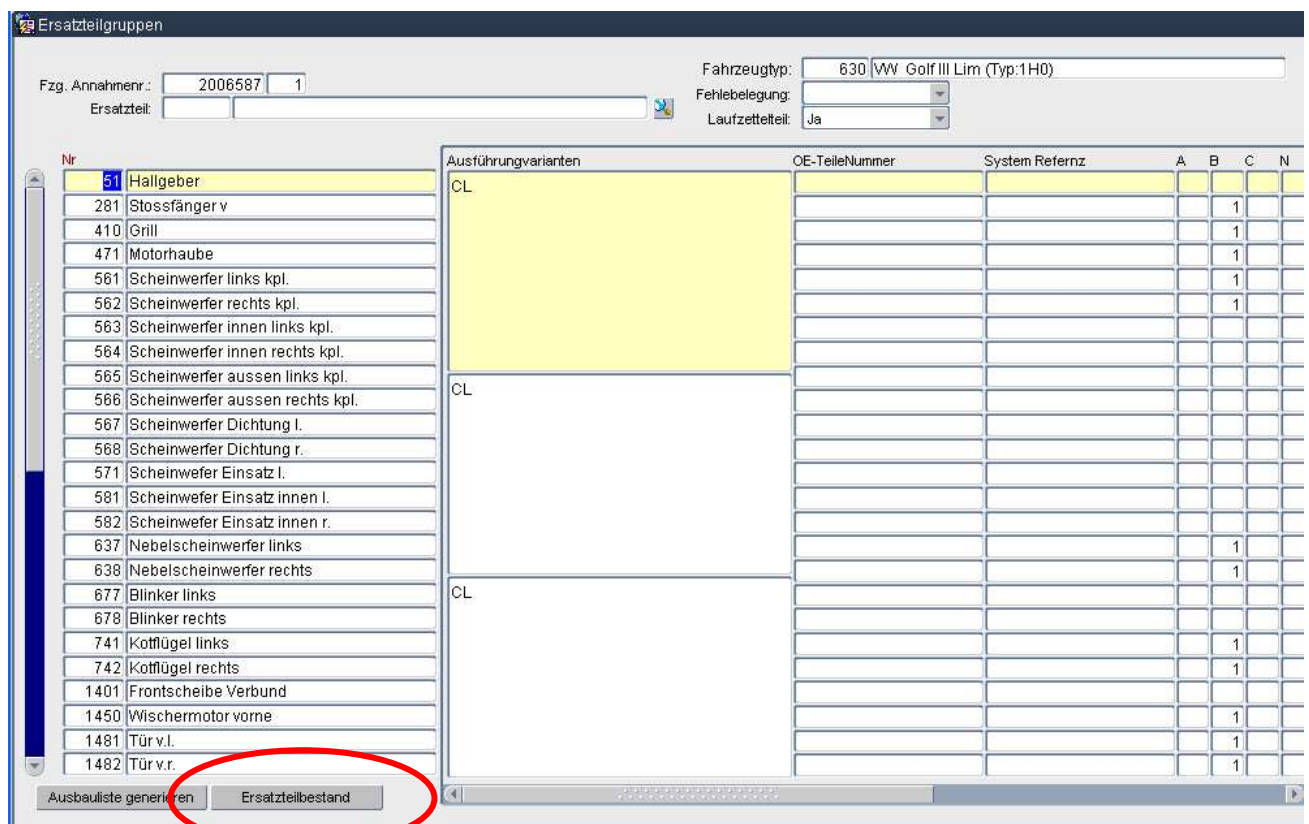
Ersatzteilgruppen

Fzg. Annahmenr.: 2006587 1
Ersatzteil:

Fahrzeugtyp: 630 VW Golf III Lim (Typ:1H0)
Fehlebelegung:
Laufzettelteil: Ja

| Nr | |
|---|---|
| 51 | Hallgeber |
| 281 | Stossfänger v |
| 410 | Grill |
| 471 | Motorhaube |
| 561 | Scheinwerfer links kpl. |
| 562 | Scheinwerfer rechts kpl. |
| 563 | Scheinwerfer innen links kpl. |
| 564 | Scheinwerfer innen rechts kpl. |
| 565 | Scheinwerfer aussen links kpl. |
| 566 | Scheinwerfer aussen rechts kpl. |
| 567 | Scheinwerfer Dichtung l. |
| 568 | Scheinwerfer Dichtung r. |
| 571 | Scheinwefer Einsatz l. |
| 581 | Scheinwefer Einsatz innen l. |
| 582 | Scheinwefer Einsatz innen r. |
| 637 | Nebelscheinwerfer links |
| 638 | Nebelscheinwerfer rechts |
| 677 | Blinker links |
| 678 | Blinker rechts |
| 741 | Kotflügel links |
| 742 | Kotflügel rechts |
| 1401 | Frontscheibe Verbund |
| 1450 | Wischermotor vorne |
| 1481 | Tür v.l. |
| 1482 | Tür v.r. |

Ausführungvarianten
CL
CL
CL

| OE-TeileNummer | System Refernz | A | B | C | N |
|---|---|---|---|---|---|
| | | | | | |
| | | | 1 | | |
| | | | 1 | | |
| | | | 1 | | |
| | | | 1 | | |
| | | | 1 | | |
| | | | | | |
| | | | | | |
| | | | | | |
| | | | | | |
| | | | | | |
| | | | | | |
| | | | | | |
| | | | | | |
| | | | | | |
| | | | 1 | | |
| | | | 1 | | |
| | | | | | |
| | | | | | |
| | | | 1 | | |
| | | | 1 | | |
| | | | | | |
| | | | 1 | | |
| | | | 1 | | |
| | | | 1 | | |

Ausbauliste generieren
Ersatzteilbestand